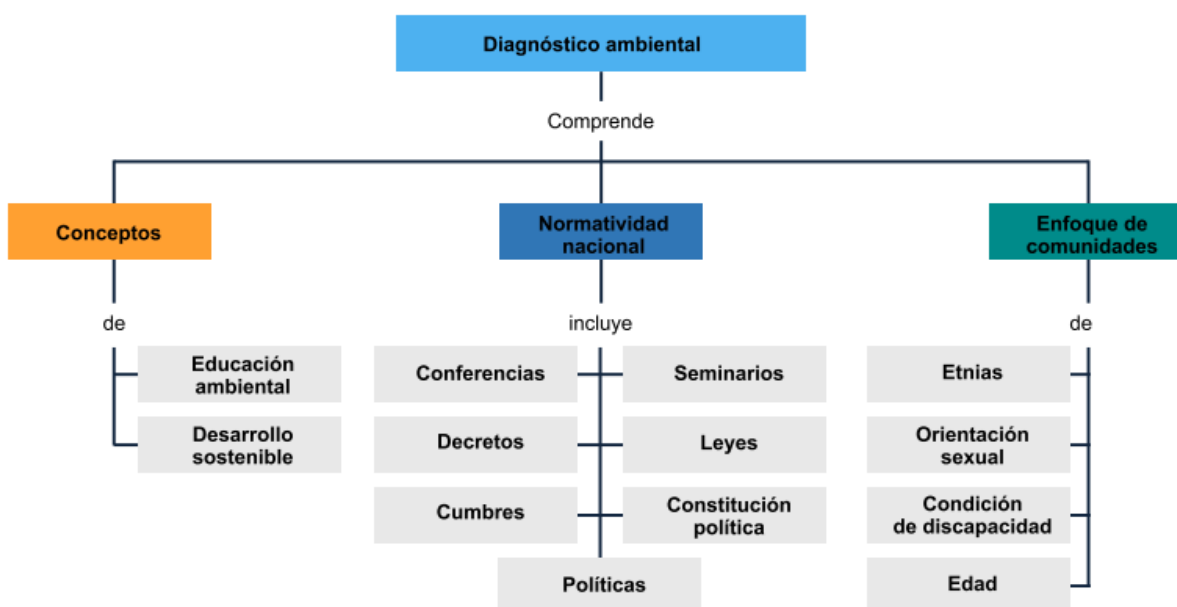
Diagnóstico ambiental

Comprende

Conceptos

Normatividad nacional

Enfoque de comunidades

de

Educación ambiental

Desarrollo sostenible

incluye

Conferencias

Seminarios

Decretos

Leyes

Cumbres

Constitución política

Políticas

de

Etnias

Orientación sexual

Condición de discapacidad

Edad